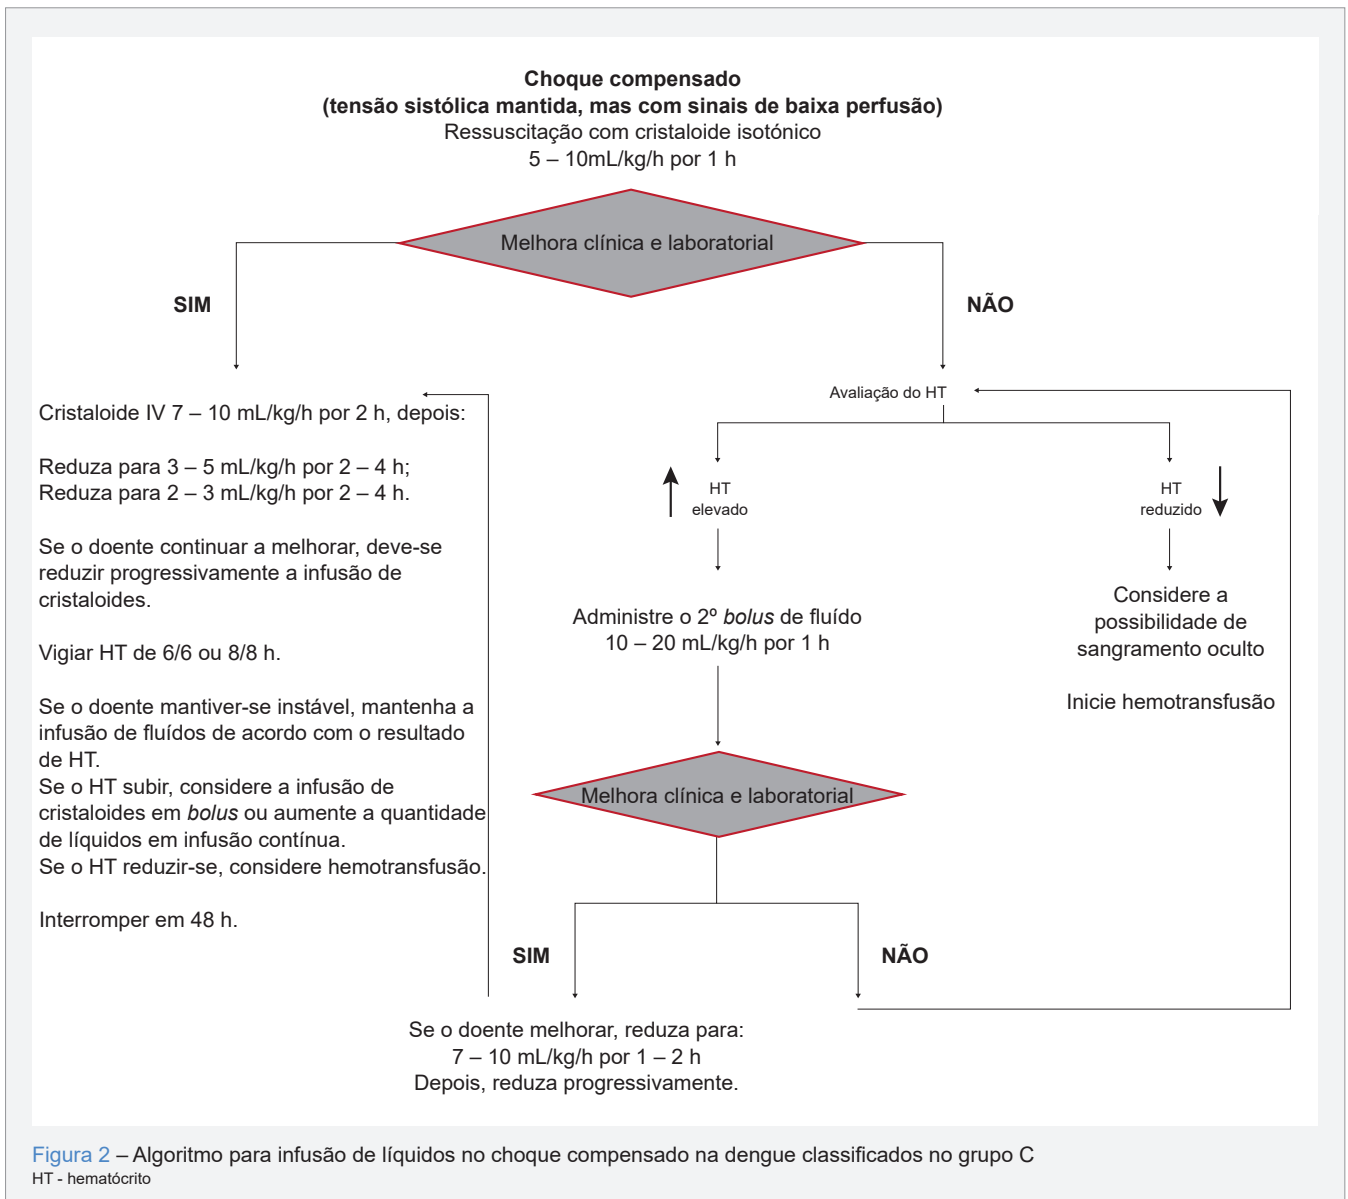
**Choque compensado**
**(tensão sistólica mantida, mas com sinais de baixa perfusão)**
Ressuscitação com cristaloide isotónico
5 – 10mL/kg/h por 1 h

Melhora clínica e laboratorial

**SIM**

**NÃO**

Cristaloide IV 7 – 10 mL/kg/h por 2 h, depois:

Reduza para 3 – 5 mL/kg/h por 2 – 4 h;
Reduza para 2 – 3 mL/kg/h por 2 – 4 h.

Se o doente continuar a melhorar, deve-se reduzir progressivamente a infusão de cristaloides.

Vigiar HT de 6/6 ou 8/8 h.

Se o doente mantiver-se instável, mantenha a infusão de fluídos de acordo com o resultado de HT.
Se o HT subir, considere a infusão de cristaloides em *bolus* ou aumente a quantidade de líquidos em infusão contínua.
Se o HT reduzir-se, considere hemotransfusão.

Interromper em 48 h.

Avaliação do HT

HT elevado

HT reduzido

Administre o 2º *bolus* de fluído
10 – 20 mL/kg/h por 1 h

Considere a possibilidade de sangramento oculto

Inicie hemotransfusão

Melhora clínica e laboratorial

**SIM**

**NÃO**

Se o doente melhorar, reduza para:
7 – 10 mL/kg/h por 1 – 2 h
Depois, reduza progressivamente.

Figura 2 – Algoritmo para infusão de líquidos no choque compensado na dengue classificados no grupo C
HT - hematócrito